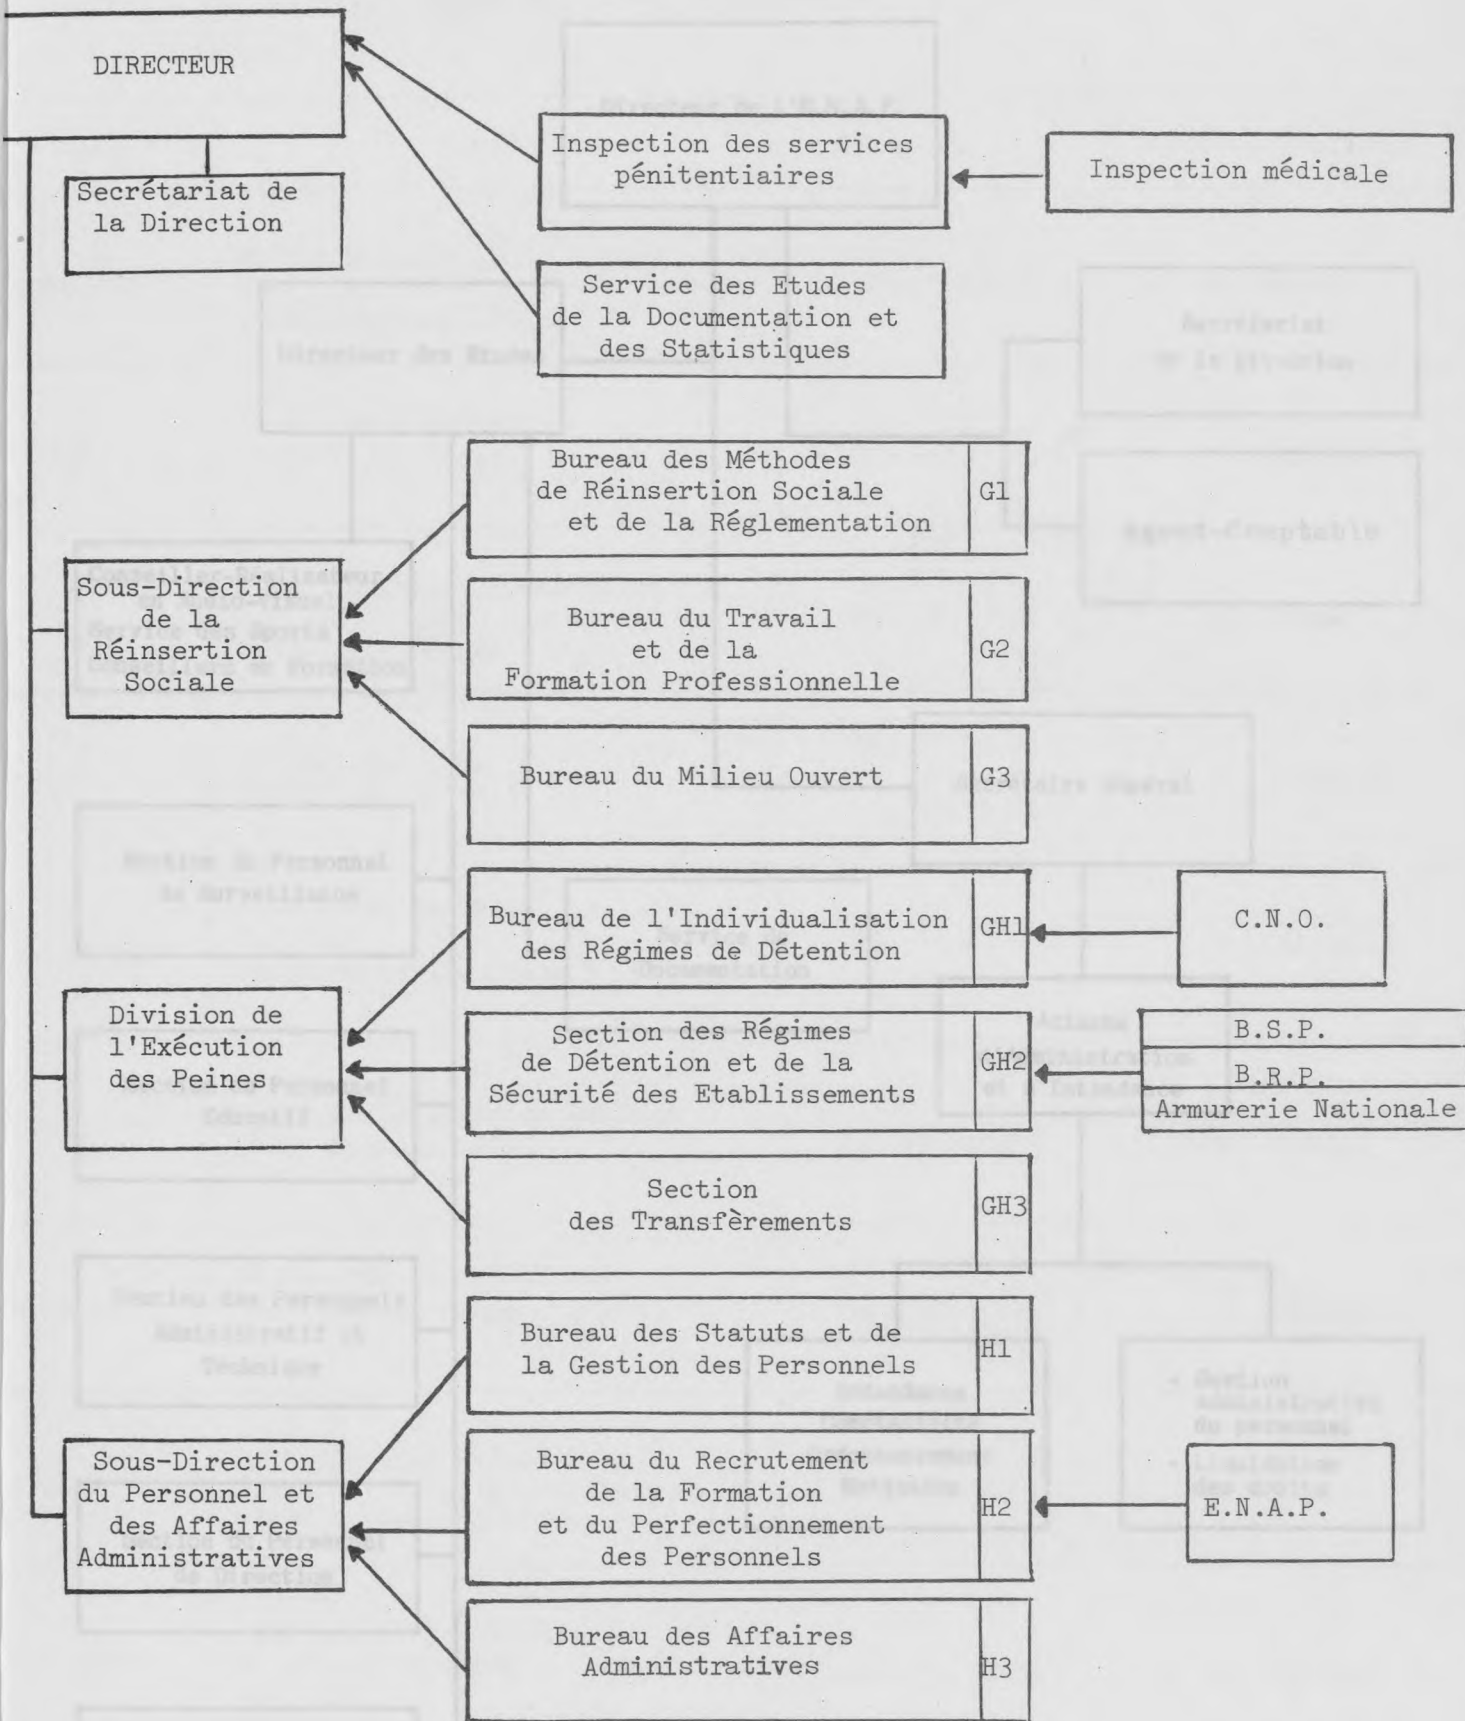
DIRECTEUR

Secrétariat de la Direction

Inspection des services pénitentiaires

Inspection médicale

Service des Etudes de la Documentation et des Statistiques

Bureau des Méthodes de Réinsertion Sociale et de la Réglementation | G1

Sous-Direction de la Réinsertion Sociale

Bureau du Travail et de la Formation Professionnelle | G2

Bureau du Milieu Ouvert | G3

Bureau de l'Individualisation des Régimes de Détention | GH1

C.N.O.

Division de l'Exécution des Peines

Section des Régimes de Détention et de la Sécurité des Etablissements | GH2

B.S.P.
B.R.P.
Armurerie Nationale

Section des Transfèrements | GH3

Bureau des Statuts et de la Gestion des Personnels | H1

Sous-Direction du Personnel et des Affaires Administratives

Bureau du Recrutement de la Formation et du Perfectionnement des Personnels | H2

E.N.A.P.

Bureau des Affaires Administratives | H3